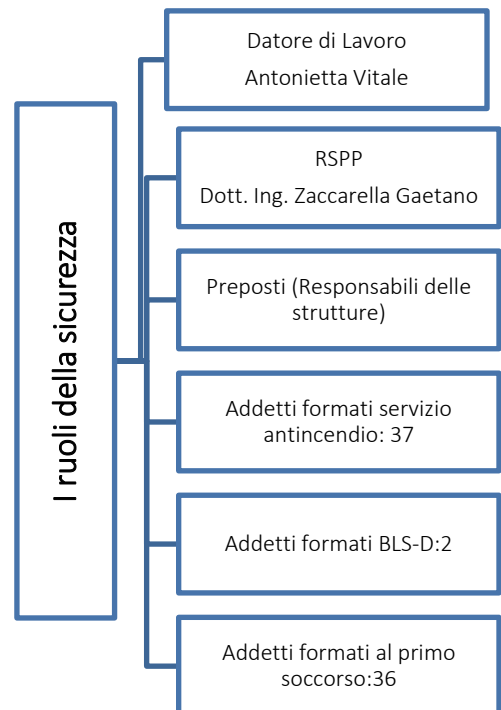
I ruoli della sicurezza

Datore di Lavoro
Antonietta Vitale

RSPP
Dott. Ing. Zaccarella Gaetano

Preposti (Responsabili delle strutture)

Addetti formati servizio antincendio: 37

Addetti formati BLS-D:2

Addetti formati al primo soccorso:36